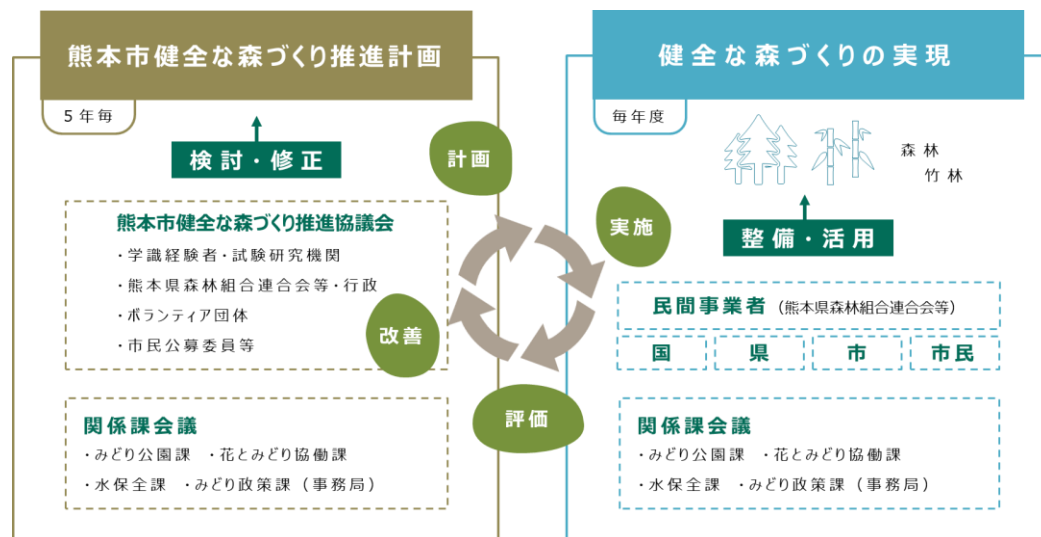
熊本市健全な森づくり推進計画

5年毎

検討・修正

熊本市健全な森づくり推進協議会
・学識経験者・試験研究機関
・熊本県森林組合連合会等・行政
・ボランティア団体
・市民公募委員等

関係課会議
・みどり公園課　・花とみどり協働課
・水保全課　・みどり政策課（事務局）

計画

実施

改善

評価

健全な森づくりの実現

毎年度

森林
竹林

整備・活用

民間事業者（熊本県森林組合連合会等）

| 国 | 県 | 市 | 市民 |
|---|---|---|---|

関係課会議
・みどり公園課　・花とみどり協働課
・水保全課　・みどり政策課（事務局）